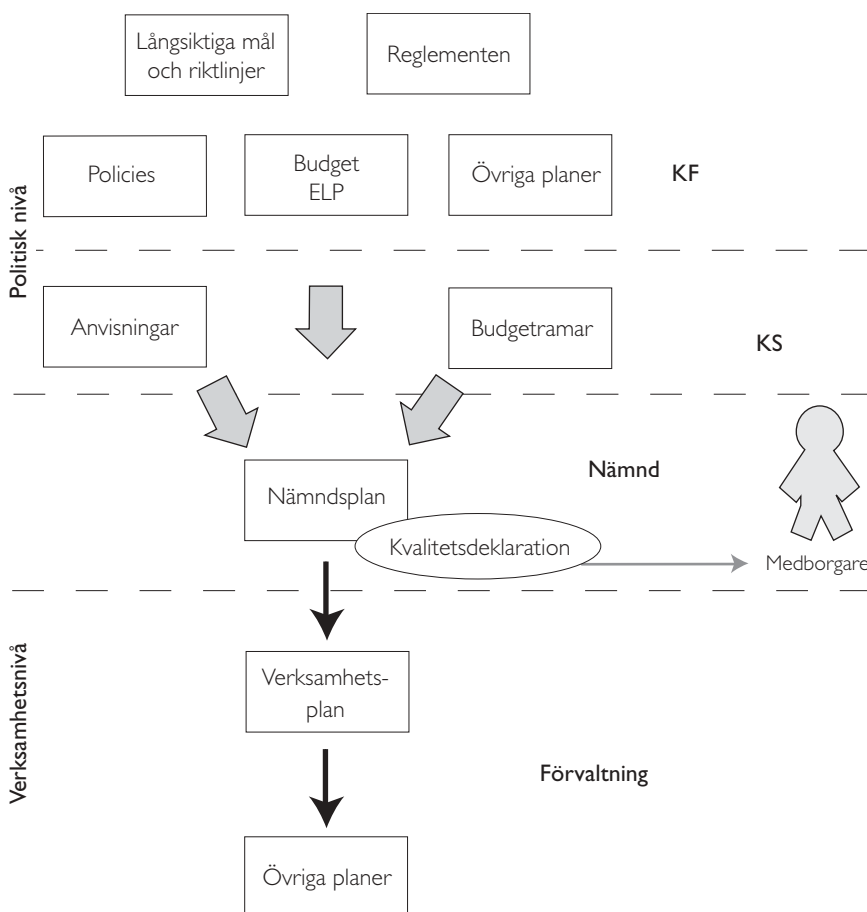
Långsiktiga mål och riktlinjer

Reglementen

Policies

Budget ELP

Övriga planer

KF

Politisk nivå

Anvisningar

Budgetramar

KS

Nämndsplan

Nämnd

Kvalitetsdeklaration

Medborgare

Verksamhetsnivå

Verksamhetsplan

Förvaltning

Övriga planer